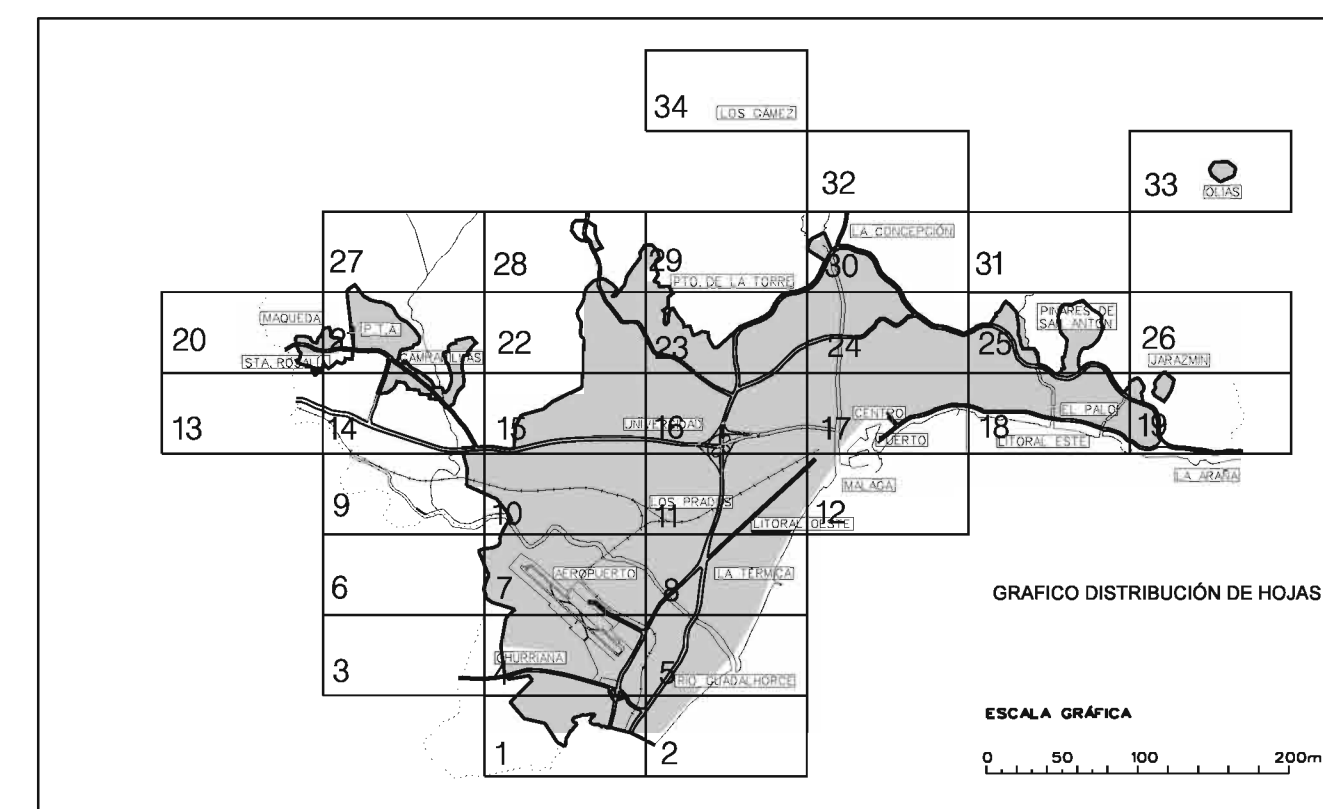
34 LOS GAMEZ

32

33 OLIAS

LA CONCEPCION

27

28

29 PTO. DE LA TORRE

30

31

PINARES DE SAN ANTON

MAQUEDA

P.T.A.

20

21

22

23

24

25

26

STA. ROSALIA

CAMPANILLAS

JARAZMIN

13

14

15

16 UNIVERSIDAD

17 CENTRO

PUERTO

18 LITORAL ESTE

EL PALO

19

LA ARAÑA

MALAGA

9

10

11 LOS PRADOS

12

LITORAL OESTE

6

7 AEROPUERTO

8

LA TERMICA

GRAFICO DISTRIBUCIÓN DE HOJAS

3

CHURRIANA

5

RIO GUADALHORCE

ESCALA GRÁFICA

0 50 100 200m

1

2